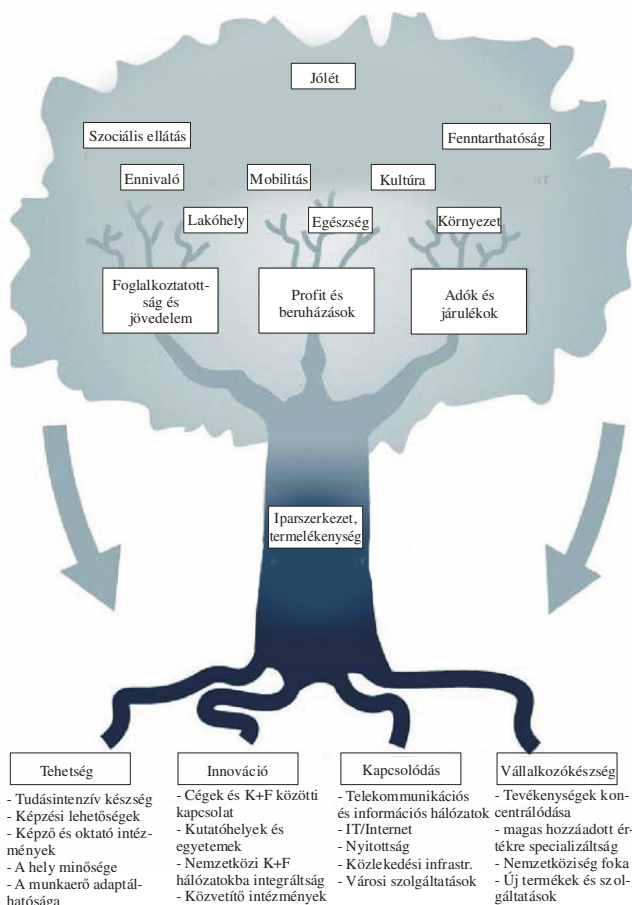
Jólét

Szociális ellátás

Fenntarthatóság

Ennivaló

Mobilitás

Kultúra

Lakóhely

Egészség

Környezet

Foglalkoztatottság és jövedelem

Profit és beruházások

Adók és járulékok

Iparszerkezet, termelékenység

Tehetség
- Tudásintenzív készség
- Képzési lehetőségek
- Képző és oktató intézmények
- A hely minősége
- A munkaerő adaptálhatósága

Innováció
- Cégek és K+F közötti kapcsolat
- Kutatóhelyek és egyetemek
- Nemzetközi K+F hálózatokba integráltság
- Közvetítő intézmények

Kapcsolódás
- Telekommunikációs és információs hálózatok
- IT/Internet
- Nyitottság
- Közlekedési infrastr.
- Városi szolgáltatások

Vállalkozókészség
- Tevékenységek koncentrálódása
- magas hozzáadott értékre specializáltság
- Nemzetköziség foka
- Új termékek és szolgáltatások